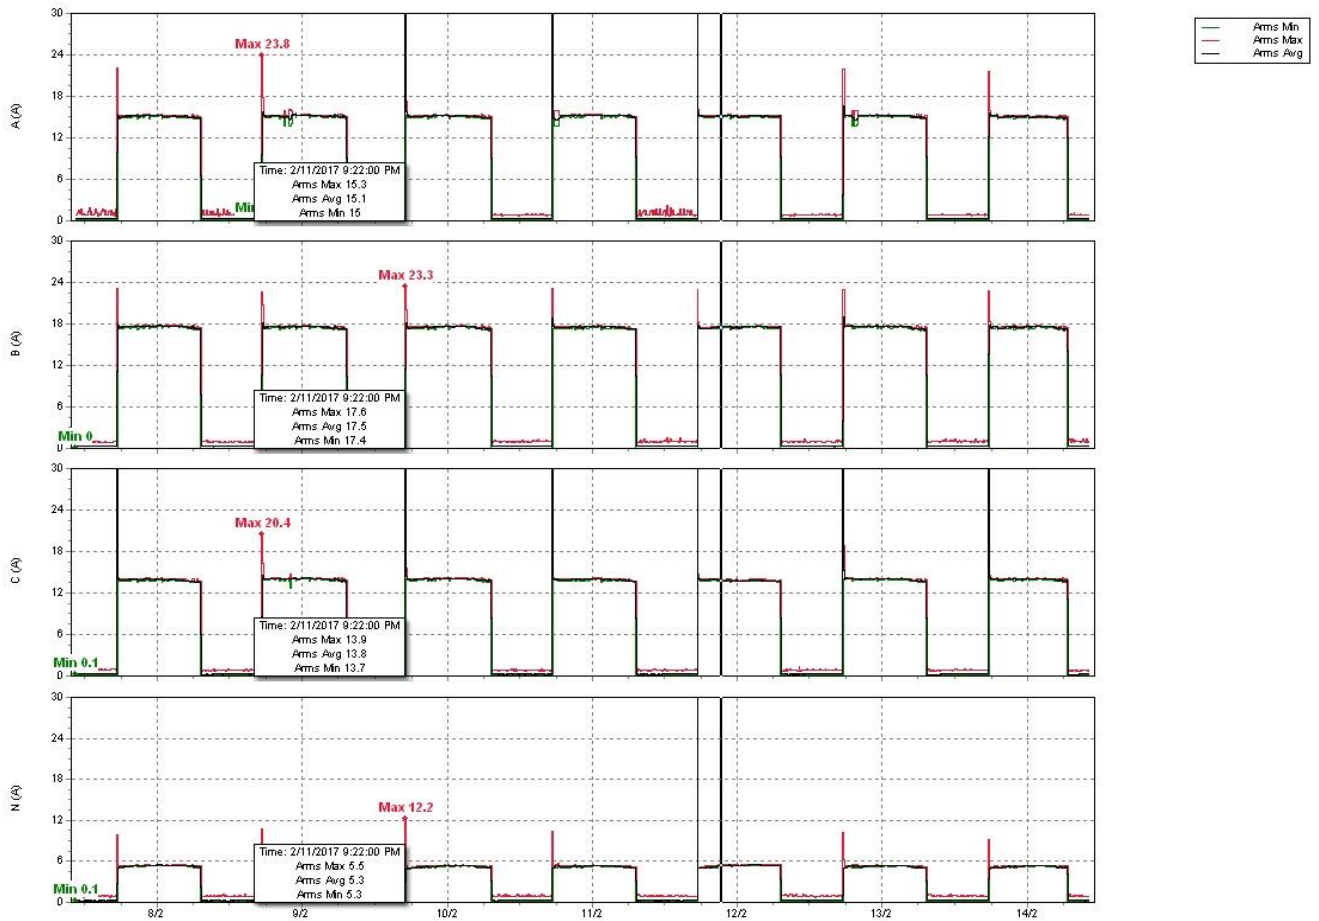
Arms Min
Arms Max
Arms Avg

A (A)
30
24
18
12
6
0
Max 23.8
Min
Time: 2/11/2017 9:22:00 PM
Arms Max 15.3
Arms Avg 15.1
Arms Min 15

B (A)
30
24
18
12
6
0
Max 23.3
Min 0
Time: 2/11/2017 9:22:00 PM
Arms Max 17.6
Arms Avg 17.5
Arms Min 17.4

C (A)
30
24
18
12
6
0
Max 20.4
Min 0.1
Time: 2/11/2017 9:22:00 PM
Arms Max 13.9
Arms Avg 13.8
Arms Min 13.7

N (A)
30
24
18
12
6
0
Max 12.2
Min 0.1
Time: 2/11/2017 9:22:00 PM
Arms Max 5.5
Arms Avg 5.3
Arms Min 5.3

8/2
9/2
10/2
11/2
12/2
13/2
14/2